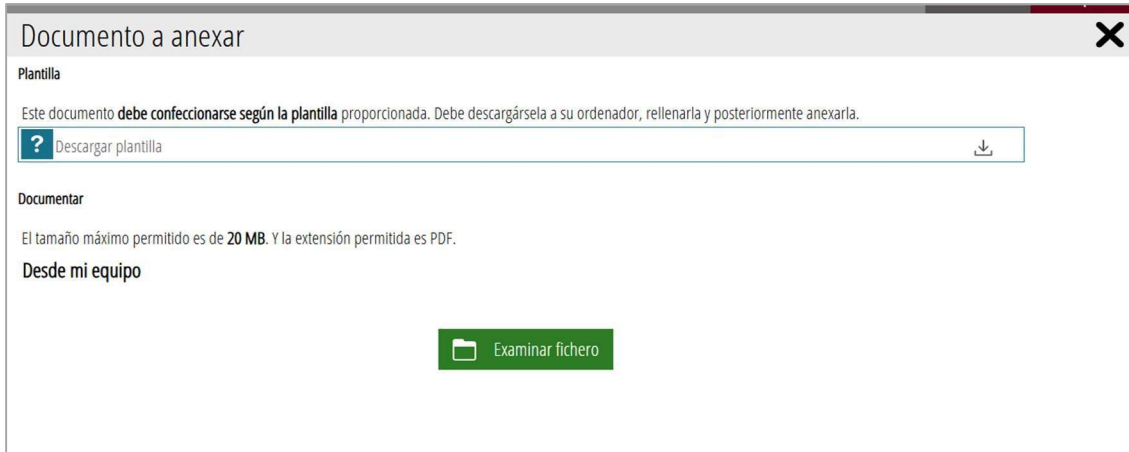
Documento a anexar

Plantilla

Este documento debe confeccionarse según la plantilla proporcionada. Debe descargársela a su ordenador, rellenarla y posteriormente anexarla.

? Descargar plantilla

Documentar

El tamaño máximo permitido es de 20 MB. Y la extensión permitida es PDF.

Desde mi equipo

Examinar fichero